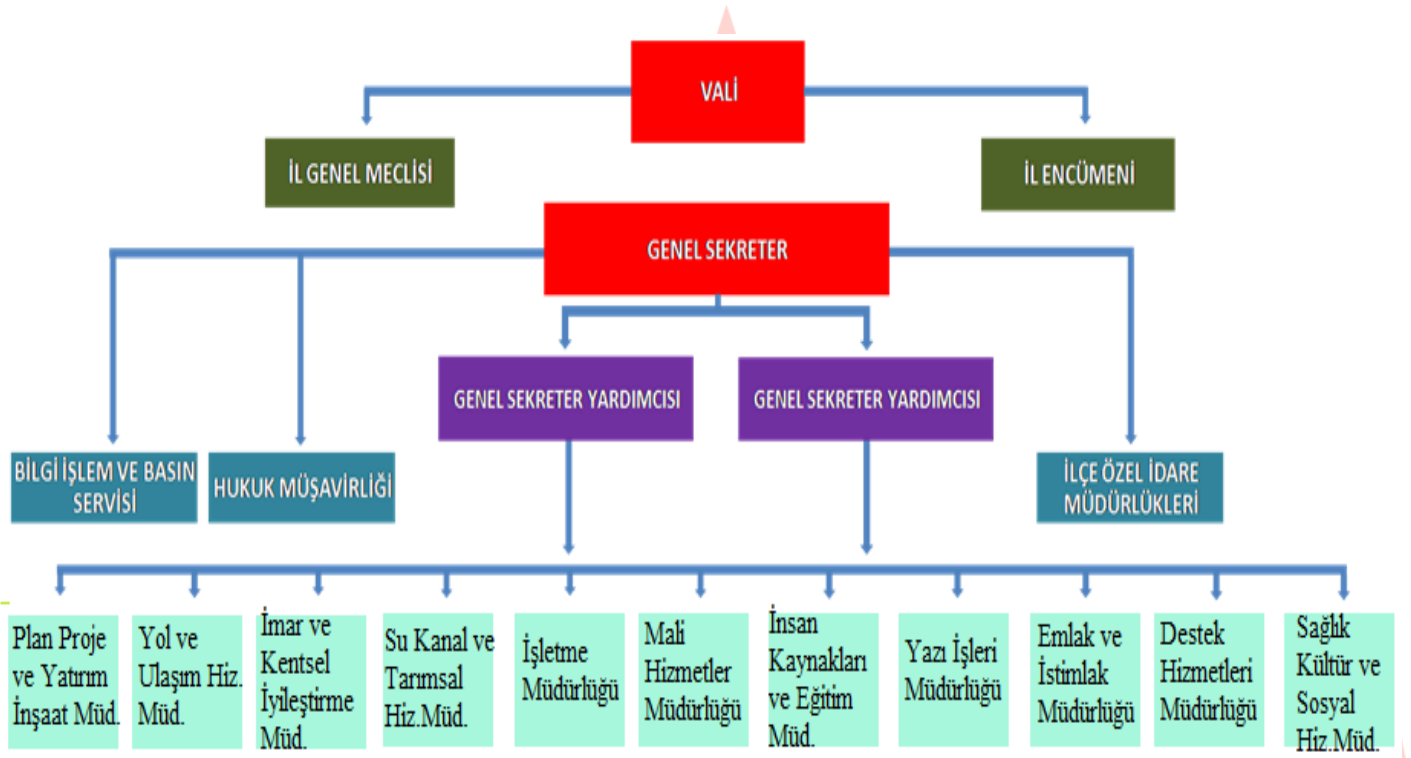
VALİ

İL GENEL MECLİSİ

İL ENCÜMENİ

GENEL SEKRETER

GENEL SEKRETER YARDIMCISI

GENEL SEKRETER YARDIMCISI

BİLGİ İŞLEM VE BASIN SERVİSİ

HUKUK MÜŞAVİRLİĞİ

İLÇE ÖZEL İDARE MÜDÜRLÜKLERİ

Plan Proje ve Yatırım İnşaat Müd.

Yol ve Ulaşım Hiz. Müd.

İmar ve Kentsel İyileştirme Müd.

Su Kanal ve Tarımsal Hiz.Müd.

İşletme Müdürlüğü

Mali Hizmetler Müdürlüğü

İnsan Kaynakları ve Eğitim Müd.

Yazı İşleri Müdürlüğü

Emlak ve İstimlak Müdürlüğü

Destek Hizmetleri Müdürlüğü

Sağlık Kültür ve Sosyal Hiz.Müd.